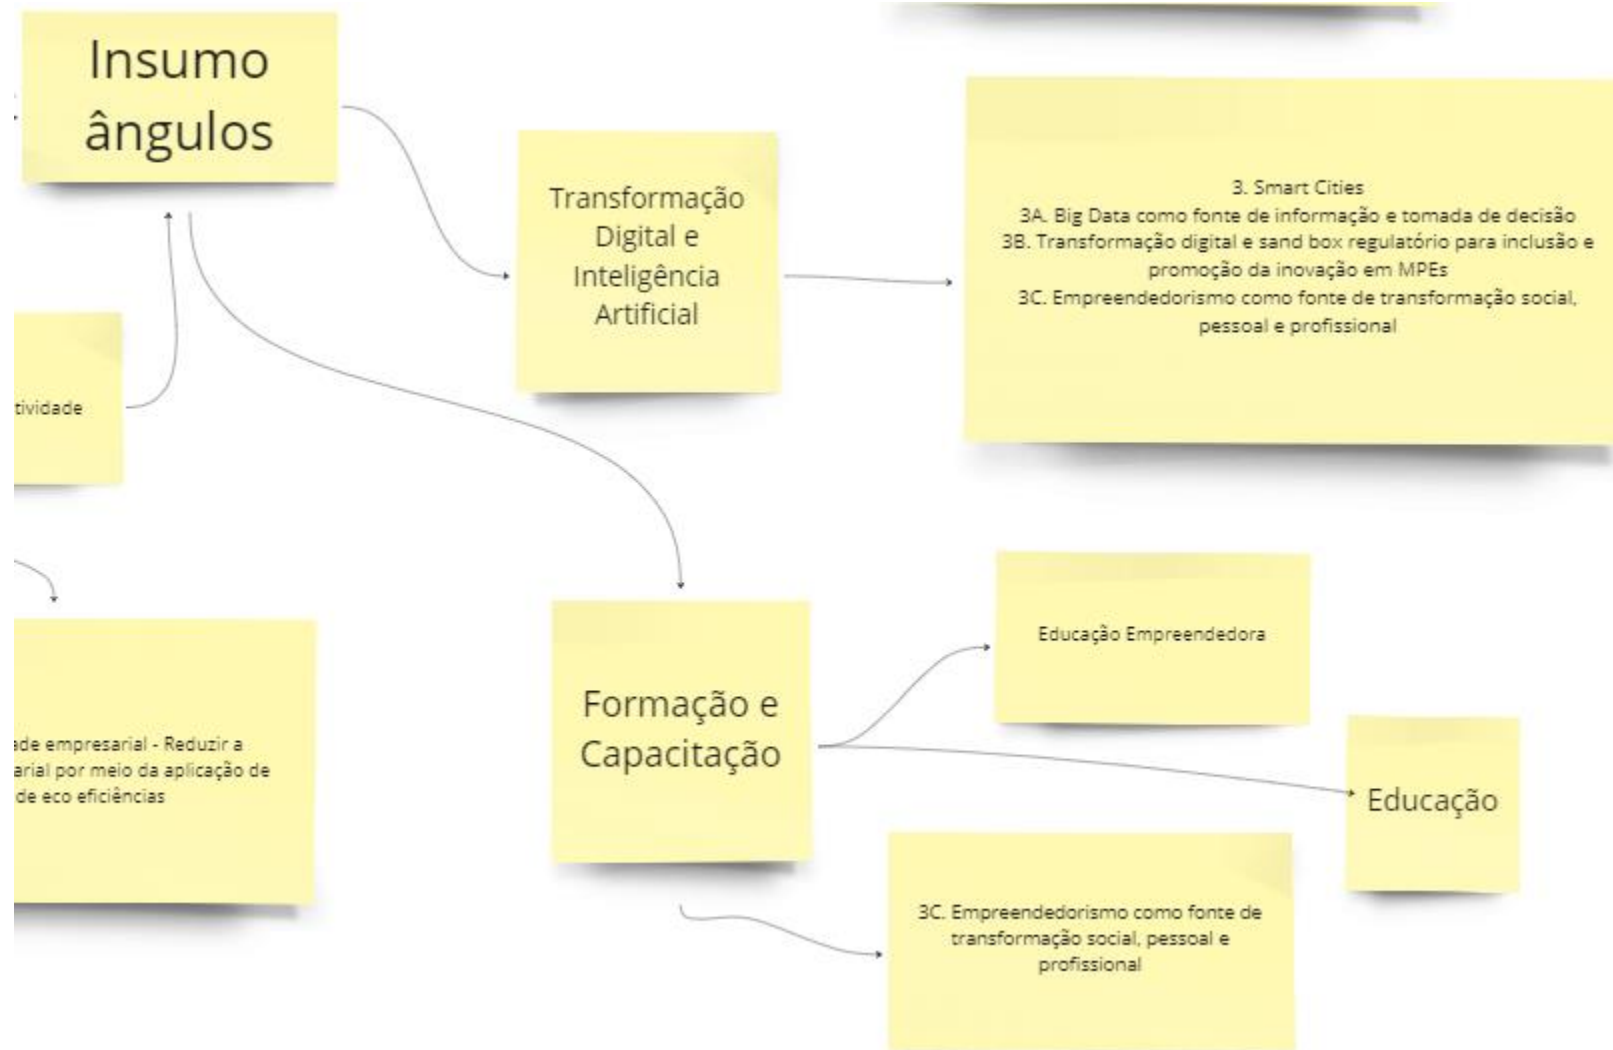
Insumo ângulos

Transformação Digital e Inteligência Artificial

3. Smart Cities
3A. Big Data como fonte de informação e tomada de decisão
3B. Transformação digital e sand box regulatório para inclusão e promoção da inovação em MPEs
3C. Empreendedorismo como fonte de transformação social, pessoal e profissional

tividade

ade empresarial - Reduzir a arial por meio da aplicação de de eco eficiências

Formação e Capacitação

Educação Empreendedora

Educação

3C. Empreendedorismo como fonte de transformação social, pessoal e profissional